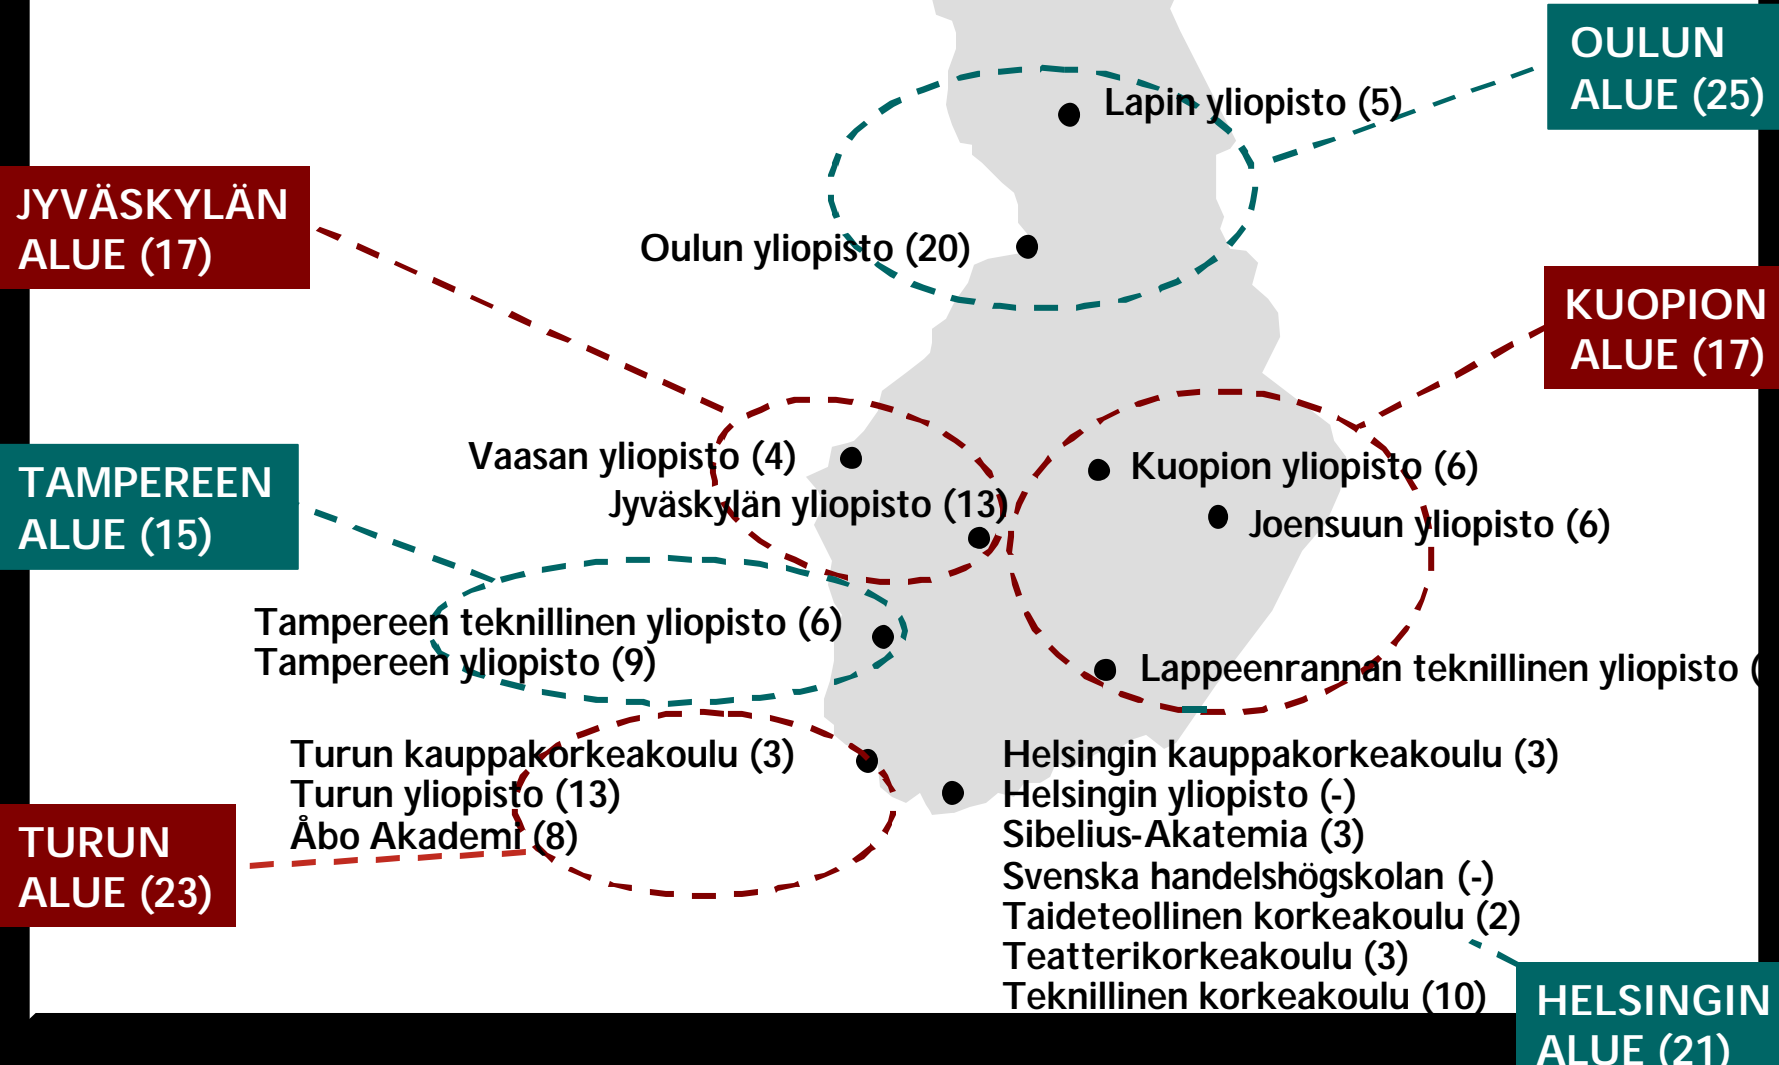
OULUN ALUE (25)

Lapin yliopisto (5)

JYVÄSKYLÄN ALUE (17)

Oulun yliopisto (20)

KUOPION ALUE (17)

Vaasan yliopisto (4)

Kuopion yliopisto (6)

TAMPEREEN ALUE (15)

Jyväskylän yliopisto (13)

Joensuun yliopisto (6)

Tampereen teknillinen yliopisto (6)
Tampereen yliopisto (9)

Lappeenrannan teknillinen yliopisto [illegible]

Turun kauppakorkeakoulu (3)
Turun yliopisto (13)
Åbo Akademi (8)

Helsingin kauppakorkeakoulu (3)
Helsingin yliopisto (-)
Sibelius-Akatemia (3)
Svenska handelshögskolan (-)
Taideteollinen korkeakoulu (2)
Teatterikorkeakoulu (3)
Teknillinen korkeakoulu (10)

TURUN ALUE (23)

HELSINGIN ALUE (21)